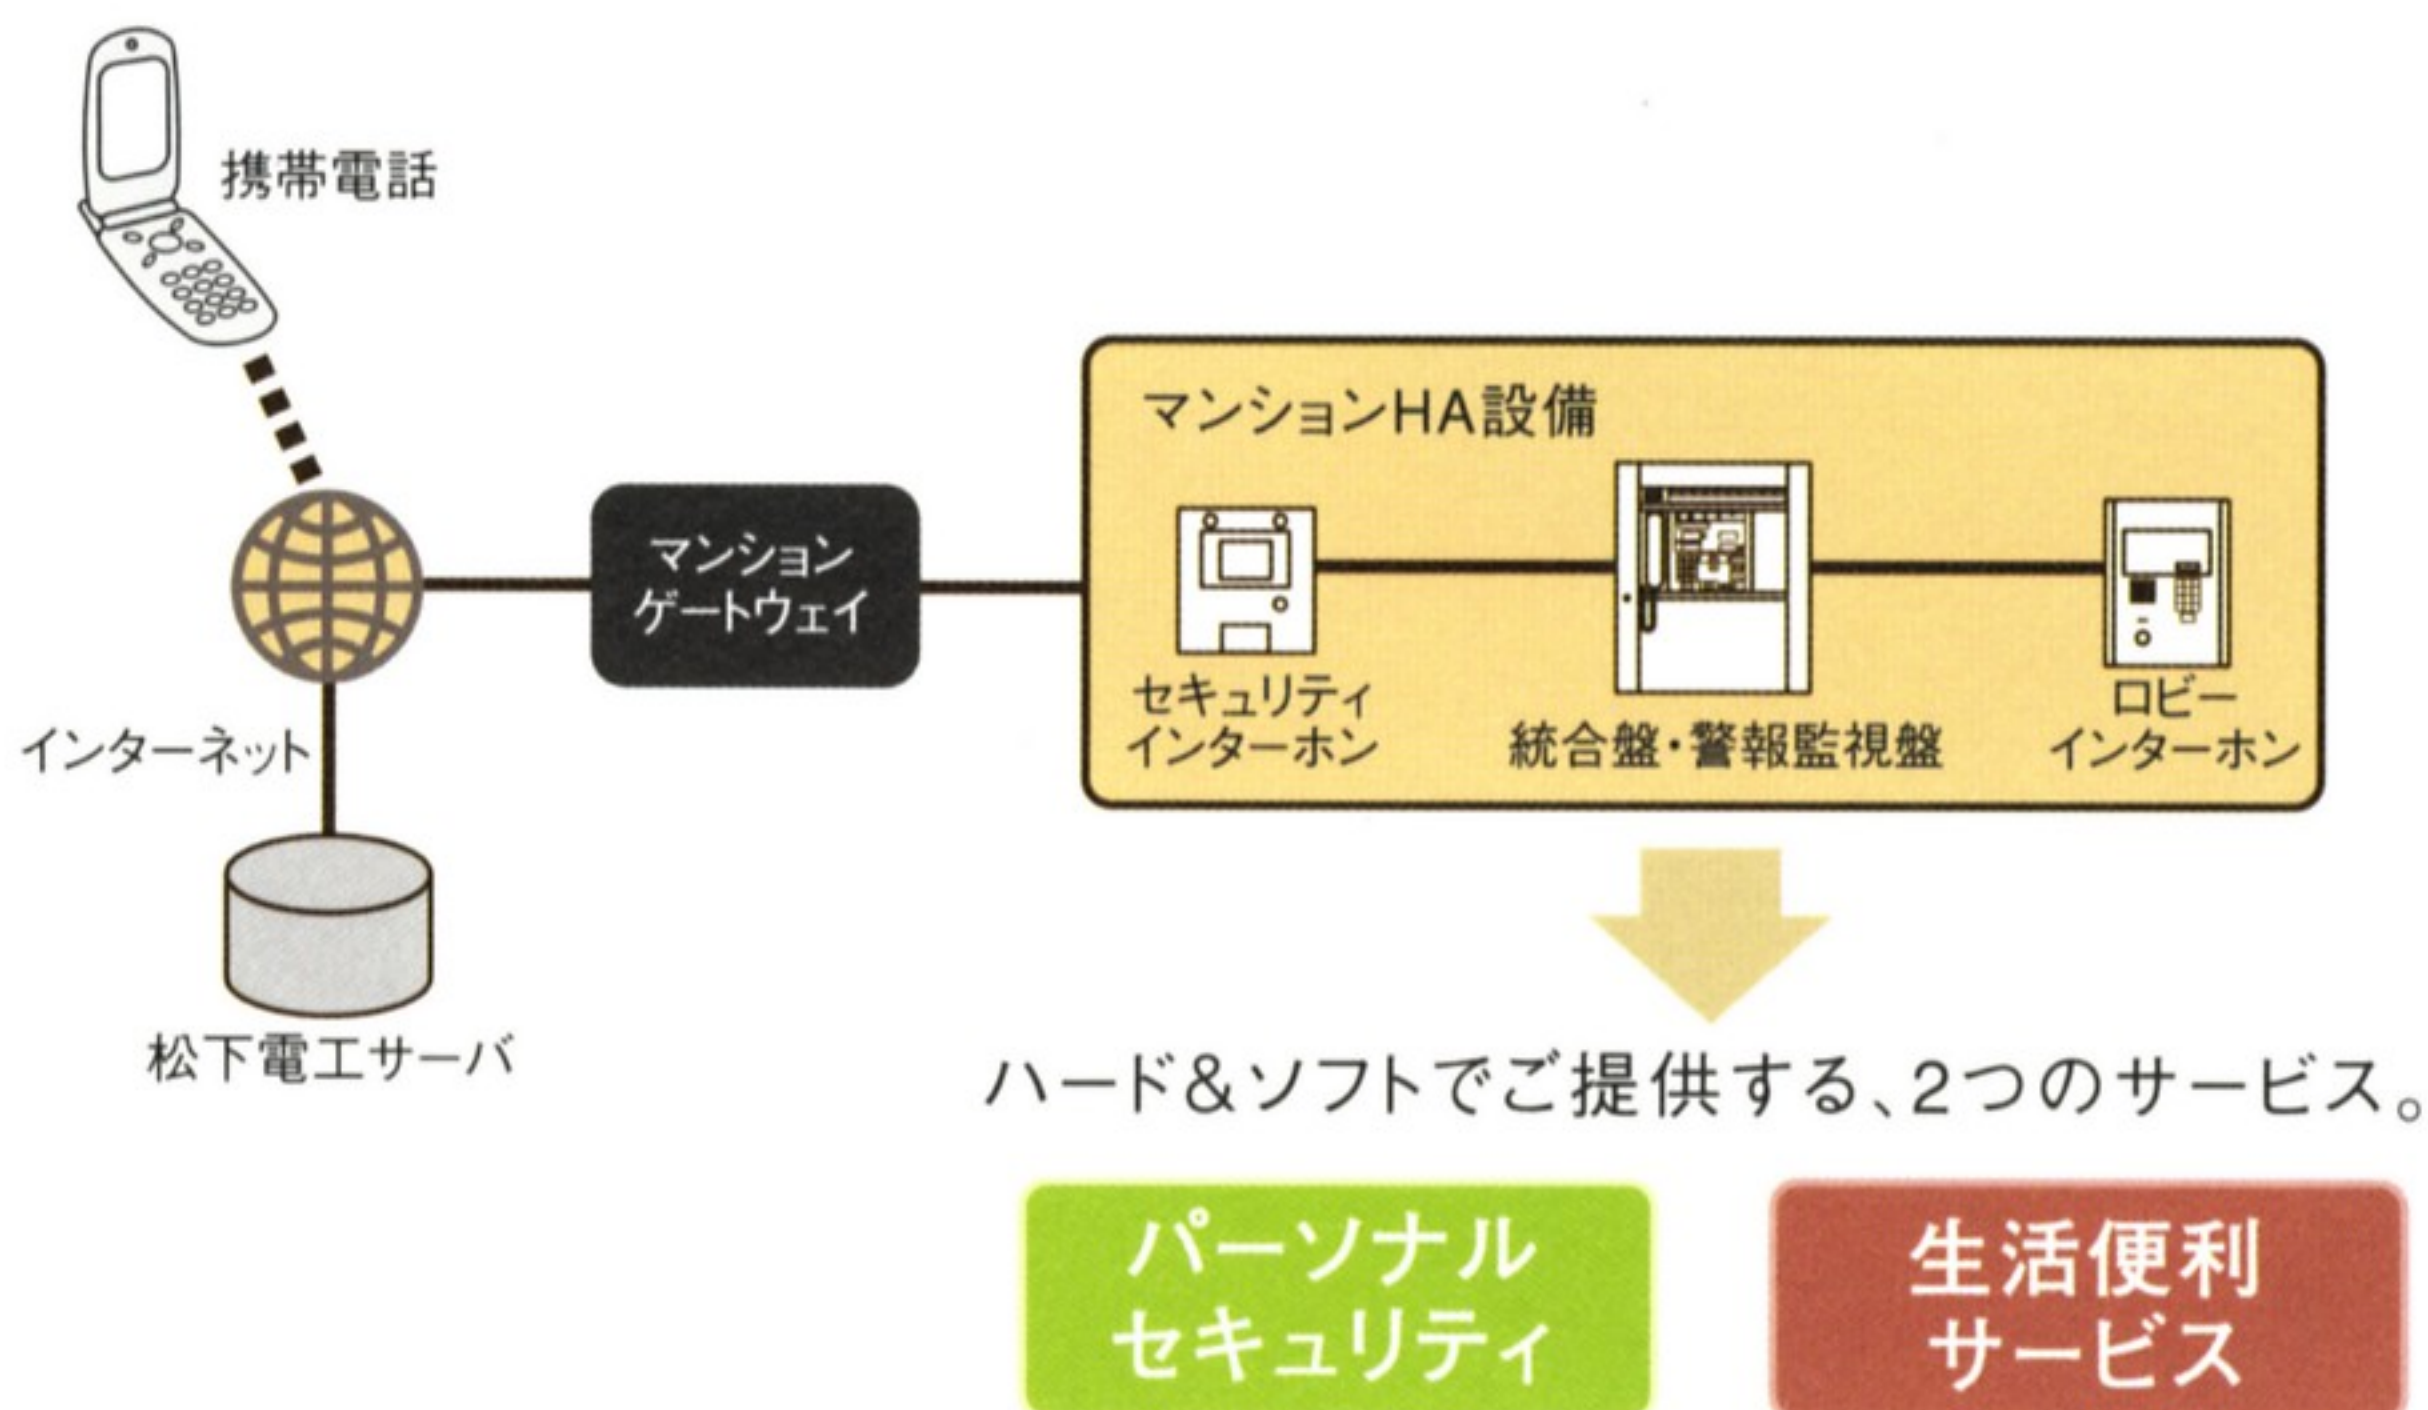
携帯電話

インターネット

松下電工サーバ

マンション
ゲートウェイ

マンションHA設備

セキュリティ
インターホン

統合盤・警報監視盤

ロビー
インターホン

ハード&ソフトでご提供する、2つのサービス。

パーソナル
セキュリティ

生活便利
サービス